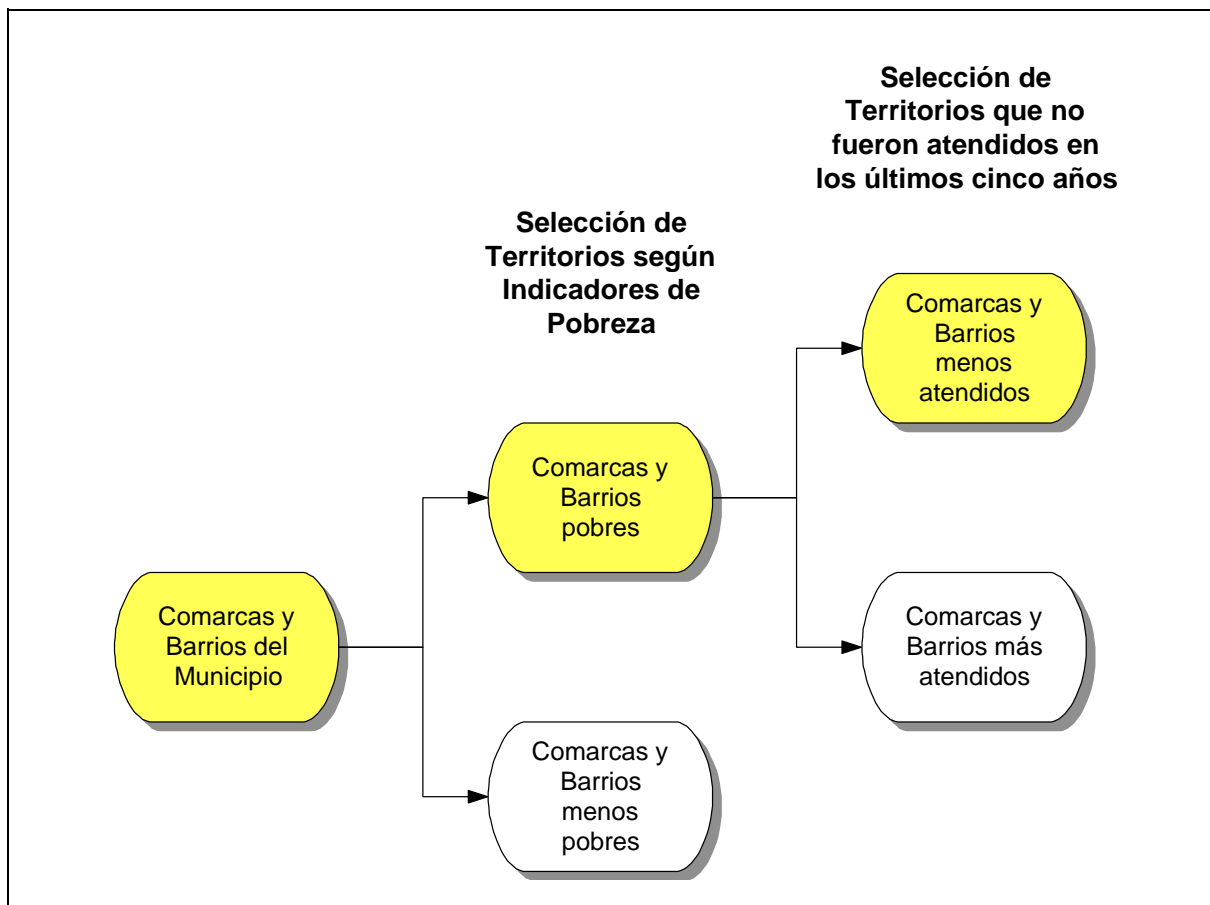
Selección de Territorios que no fueron atendidos en los últimos cinco años

Selección de Territorios según Indicadores de Pobreza

Comarcas y Barrios menos atendidos

Comarcas y Barrios pobres

Comarcas y Barrios del Municipio

Comarcas y Barrios más atendidos

Comarcas y Barrios menos pobres